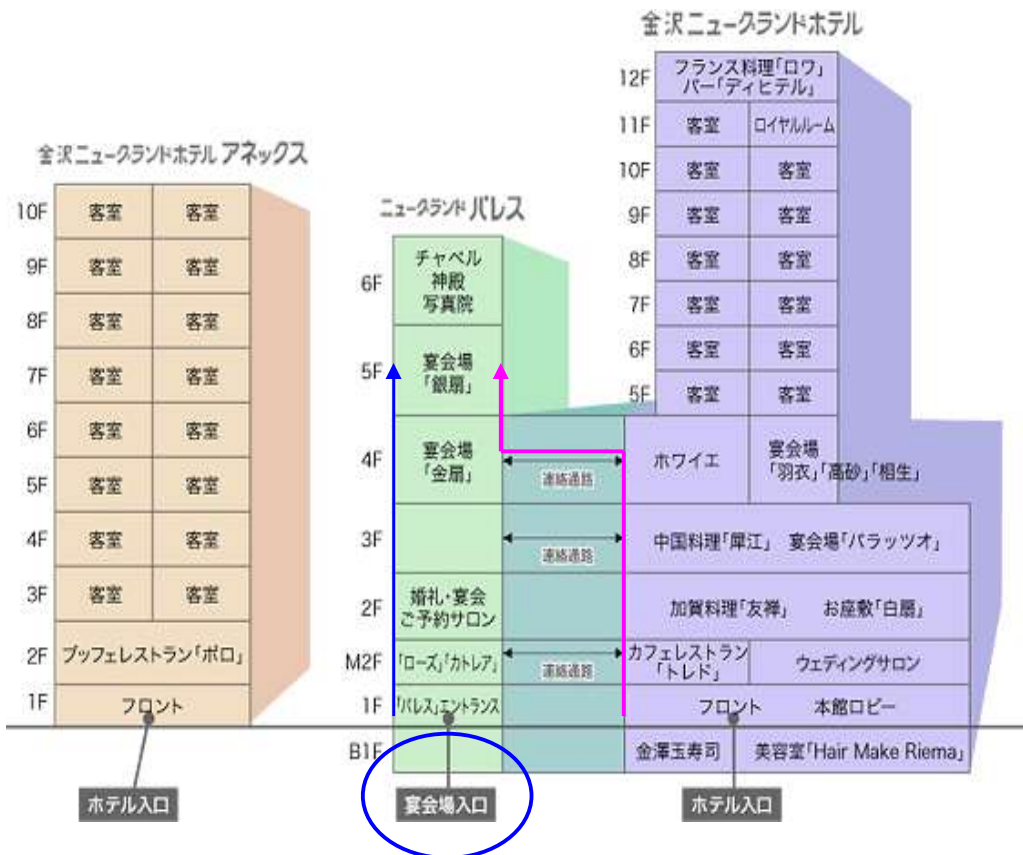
金沢ニューグランドホテル アネックス

| | | |
|---|---|---|
| 10F | 客室 | 客室 |
| 9F | 客室 | 客室 |
| 8F | 客室 | 客室 |
| 7F | 客室 | 客室 |
| 6F | 客室 | 客室 |
| 5F | 客室 | 客室 |
| 4F | 客室 | 客室 |
| 3F | 客室 | 客室 |
| 2F | ブッフェレストラン「ポロ」 | |
| 1F | フロント | |

ホテル入口

ニューグランドパレス

| | |
|---|---|
| 6F | チャペル 神殿 写真院 |
| 5F | 宴会場「銀扇」 |
| 4F | 宴会場「金扇」 |
| 3F | |
| 2F | 婚礼・宴会 ご予約サロン |
| M2F | 「ローズ」「カトレア」 |
| 1F | 「パレス」エントランス |
| B1F | |

連絡通路

連絡通路

連絡通路

宴会場入口

金沢ニューグランドホテル

| | | |
|---|---|---|
| 12F | フランス料理「ロワ」 バー「ディヒテル」 | |
| 11F | 客室 | ロイヤルルーム |
| 10F | 客室 | 客室 |
| 9F | 客室 | 客室 |
| 8F | 客室 | 客室 |
| 7F | 客室 | 客室 |
| 6F | 客室 | 客室 |
| 5F | 客室 | 客室 |
| | ホワイエ | 宴会場「羽衣」「高砂」「相生」 |
| | 中国料理「犀江」 | 宴会場「パラッツオ」 |
| | 加賀料理「友禅」 | お座敷「白扇」 |
| | カフェレストラン「トレド」 | ウェディングサロン |
| | フロント | 本館ロビー |
| | 金澤玉寿司 | 美容室「Hair Make Riema」 |

ホテル入口